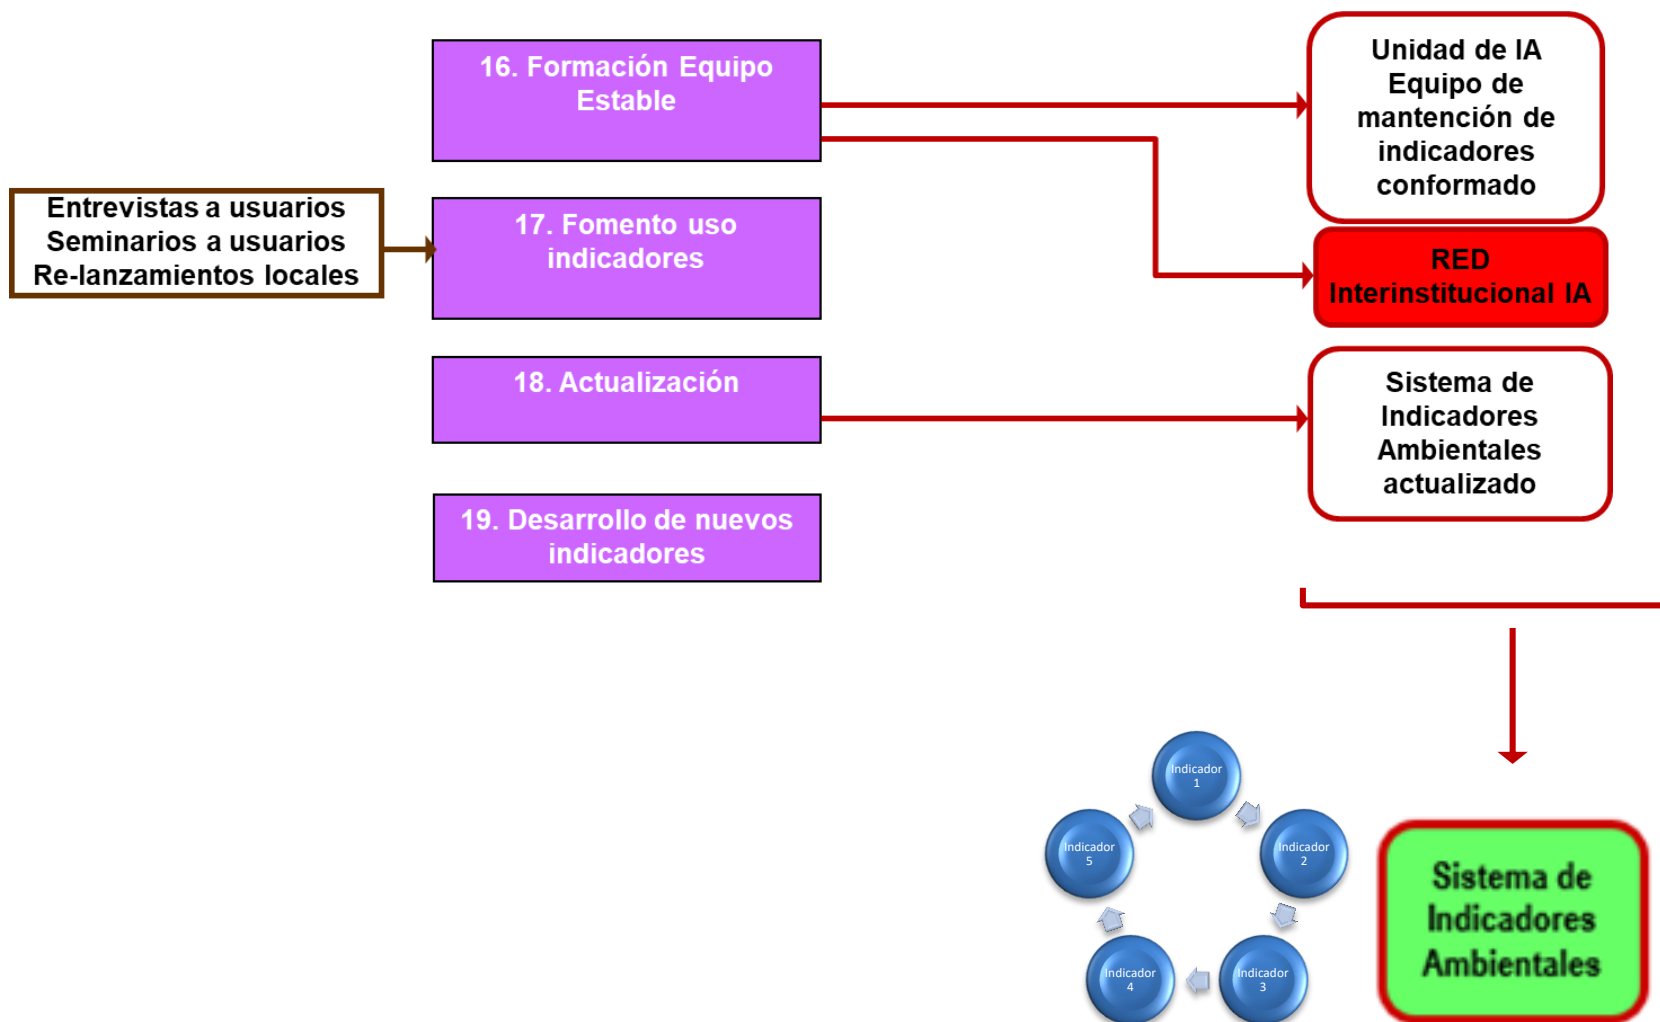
16. Formación Equipo Estable

Unidad de IA Equipo de mantención de indicadores conformado

Entrevistas a usuarios
Seminarios a usuarios
Re-lanzamientos locales

17. Fomento uso indicadores

RED Interinstitucional IA

18. Actualización

Sistema de Indicadores Ambientales actualizado

19. Desarrollo de nuevos indicadores

Indicador 1

Indicador 2

Indicador 3

Indicador 4

Indicador 5

Sistema de Indicadores Ambientales